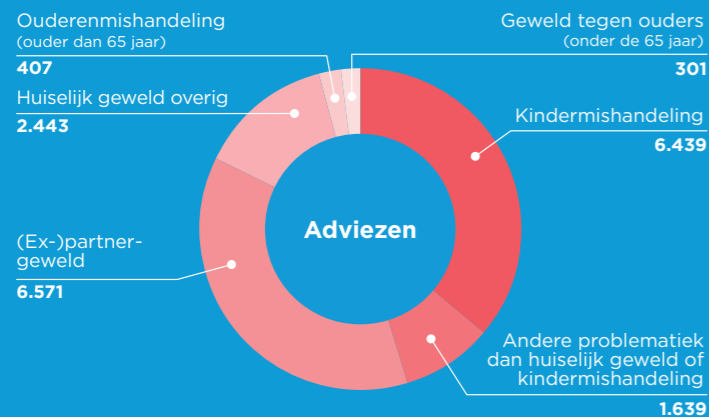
Ouderenmishandeling
(ouder dan 65 jaar)
407

Geweld tegen ouders
(onder de 65 jaar)
301

Huiselijk geweld overig
2.443

Kindermishandeling
6.439

Adviezen

(Ex-)partner-geweld
6.571

Andere problematiek dan huiselijk geweld of kindermishandeling
1.639